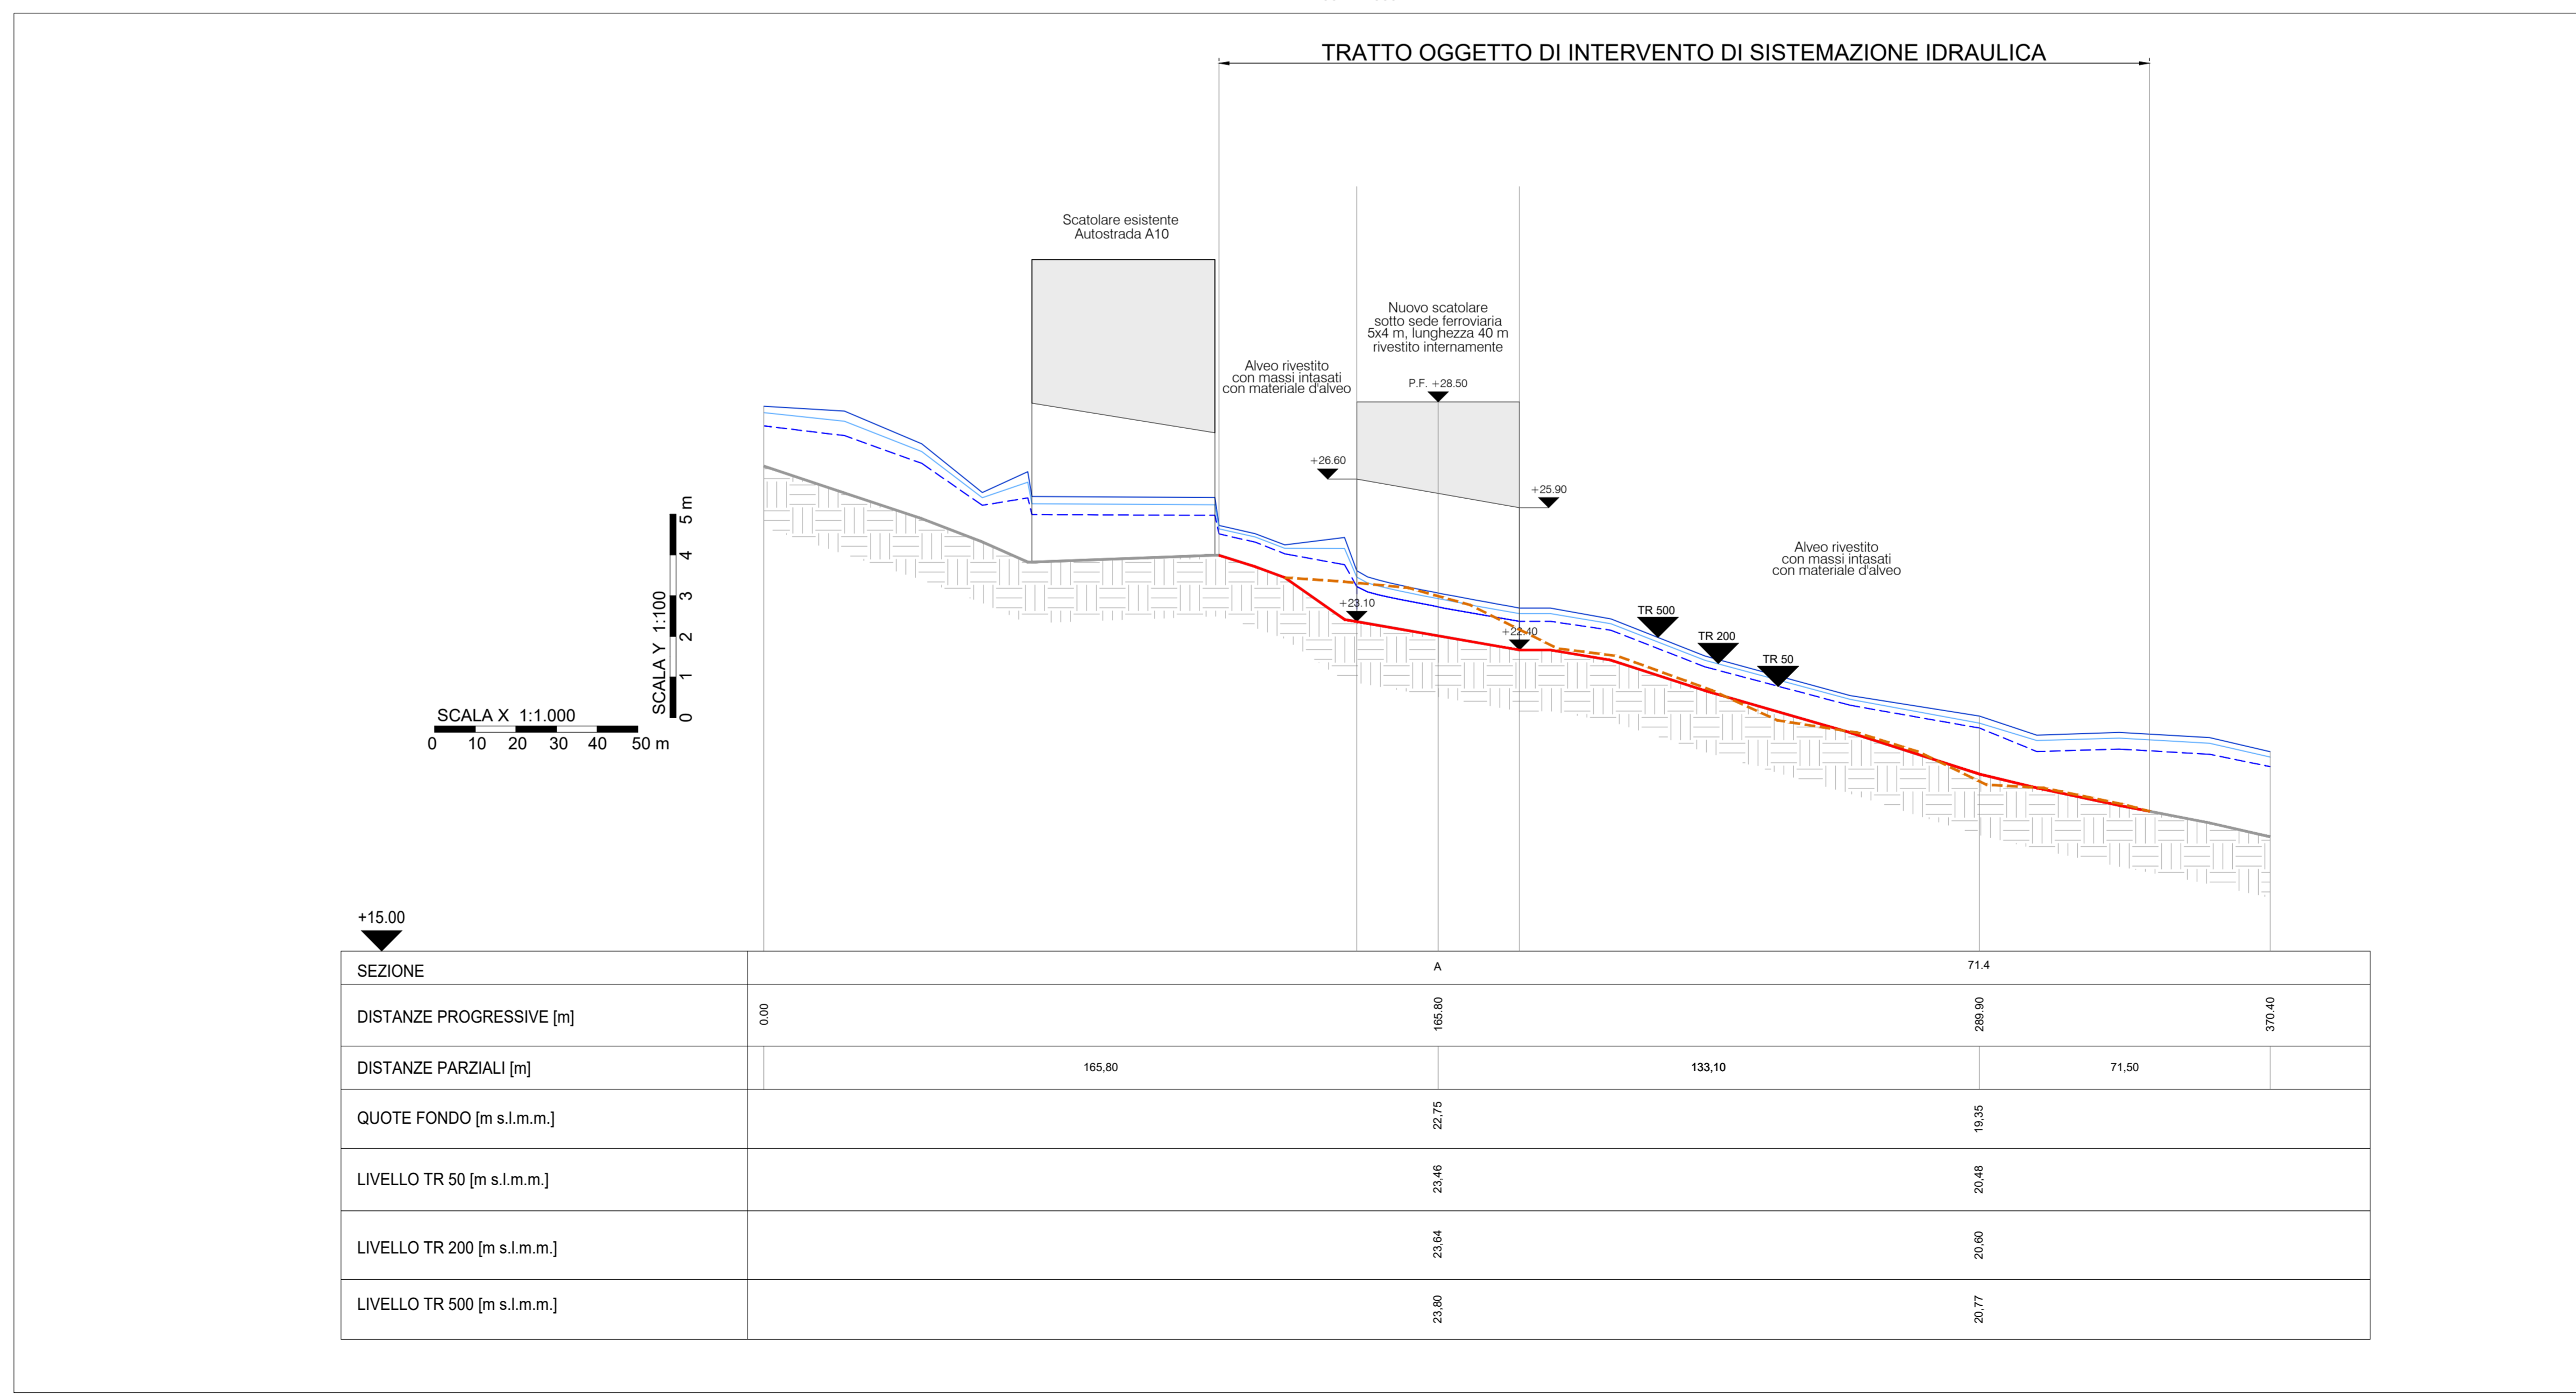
TRATTO OGGETTO DI INTERVENTO DI SISTEMAZIONE IDRAULICA

Scatolare esistente
Autostrada A10

Nuovo scatolare
sotto sede ferroviaria
5x4 m, lunghezza 40 m
rivestito internamente

Alveo rivestito
con massi intasati
con materiale d'alveo

P.F. +28.50

+26.60

+25.90

Alveo rivestito
con massi intasati
con materiale d'alveo

+23.10

+22.40

TR 500

TR 200

TR 50

SCALA Y 1:100
0 1 2 3 4 5 m

SCALA X 1:1.000
0 10 20 30 40 50 m

+15.00

| SEZIONE | | A | | 71.4 | |
|---|---|---|---|---|---|
| DISTANZE PROGRESSIVE [m] | 0.00 | 165.80 | | 289.90 | 370.40 |
| DISTANZE PARZIALI [m] | 165,80 | | 133,10 | 71,50 | |
| QUOTE FONDO [m s.l.m.m.] | | 22,75 | | 19,35 | |
| LIVELLO TR 50 [m s.l.m.m.] | | 23,46 | | 20,48 | |
| LIVELLO TR 200 [m s.l.m.m.] | | 23,64 | | 20,60 | |
| LIVELLO TR 500 [m s.l.m.m.] | | 23,80 | | 20,77 | |